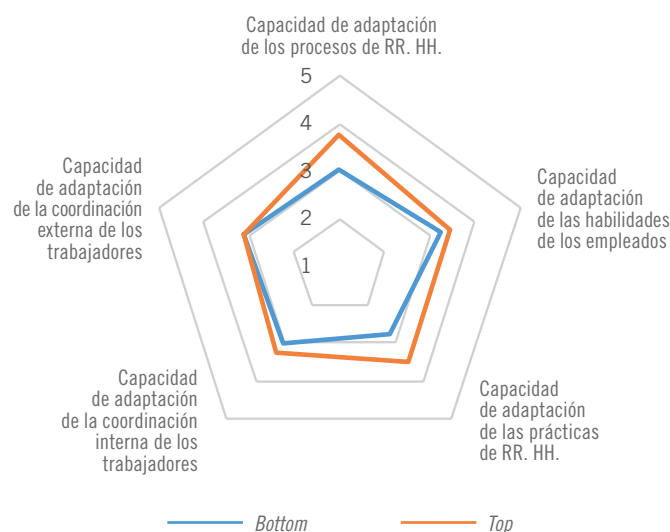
Capacidad de adaptación de los procesos de RR. HH.

5

4

3

2

1

Capacidad de adaptación de las habilidades de los empleados

Capacidad de adaptación de las prácticas de RR. HH.

Capacidad de adaptación de la coordinación interna de los trabajadores

Capacidad de adaptación de la coordinación externa de los trabajadores

Bottom

Top